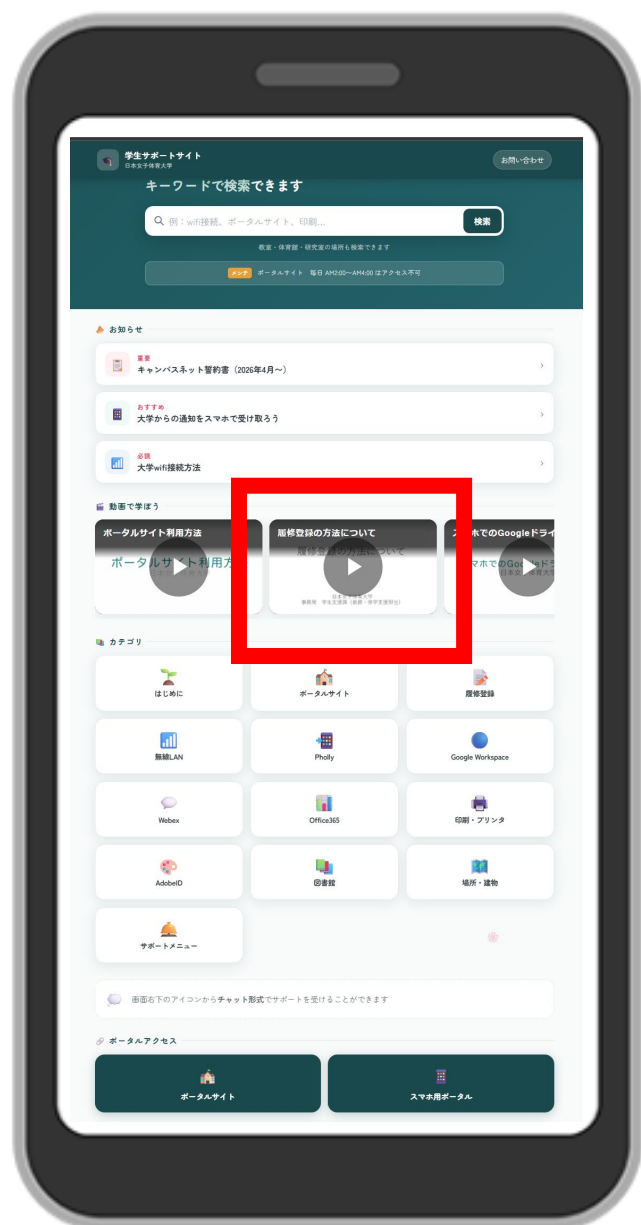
学生サポートサイト
日本女子体育大学

お問い合わせ

キーワードで検索できます

例：wifi接続、ポータルサイト、印刷...

検索

教室・体育館・研究室の場所も検索できます

メンテ　ポータルサイト　毎日 AM2:00〜AM4:00 はアクセス不可

お知らせ

重要
キャンパスネット誓約書（2026年4月〜）

おすすめ
大学からの通知をスマホで受け取ろう

必読
大学wifi接続方法

動画で学ぼう

ポータルサイト利用方法
ポータルサイト利用方

履修登録の方法について
履修登録の方法について
日本女子体育大学
事務局　学生支援課（教務・修学支援担当）

スマホでのGoogleドライ
スマホでのGoo
日本女子体育大学

カテゴリ

はじめに

ポータルサイト

履修登録

無線LAN

Pholly

Google Workspace

Webex

Office365

印刷・プリンタ

AdobeID

図書館

場所・建物

サポートメニュー

画面右下のアイコンからチャット形式でサポートを受けることができます

ポータルアクセス

ポータルサイト

スマホ用ポータル